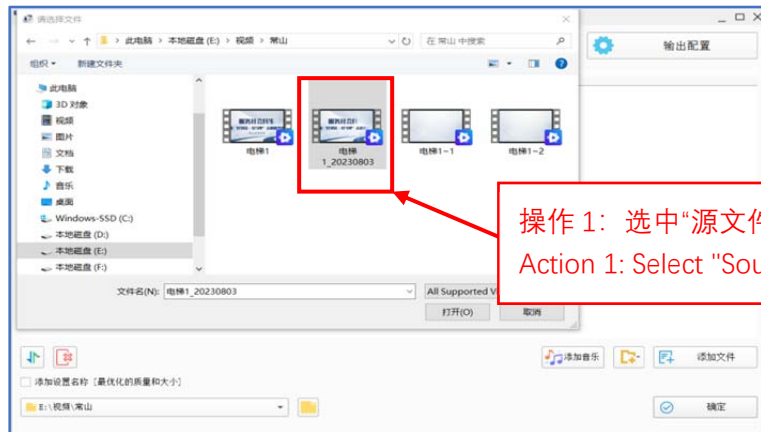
请选择文件

_ □ ×

← → ∨ ↑ > 此电脑 > 本地磁盘 (E:) > 视频 > 常山

在 常山 中搜索

输出配置

组织 ▾ 新建文件夹

此电脑
3D 对象
视频
图片
文档
下载
音乐
桌面
Windows-SSD (C:)
本地磁盘 (D:)
本地磁盘 (E:)
本地磁盘 (F:)

电梯1
电梯1_20230803
电梯1~1
电梯1~2

操作 1：选中“源文件
Action 1: Select "Sou

文件名(N): 电梯1_20230803
All Supported V
打开(O)
取消

添加音乐
添加文件

添加设置名称［最优化的质量和大小］

E:\视频\常山

确定